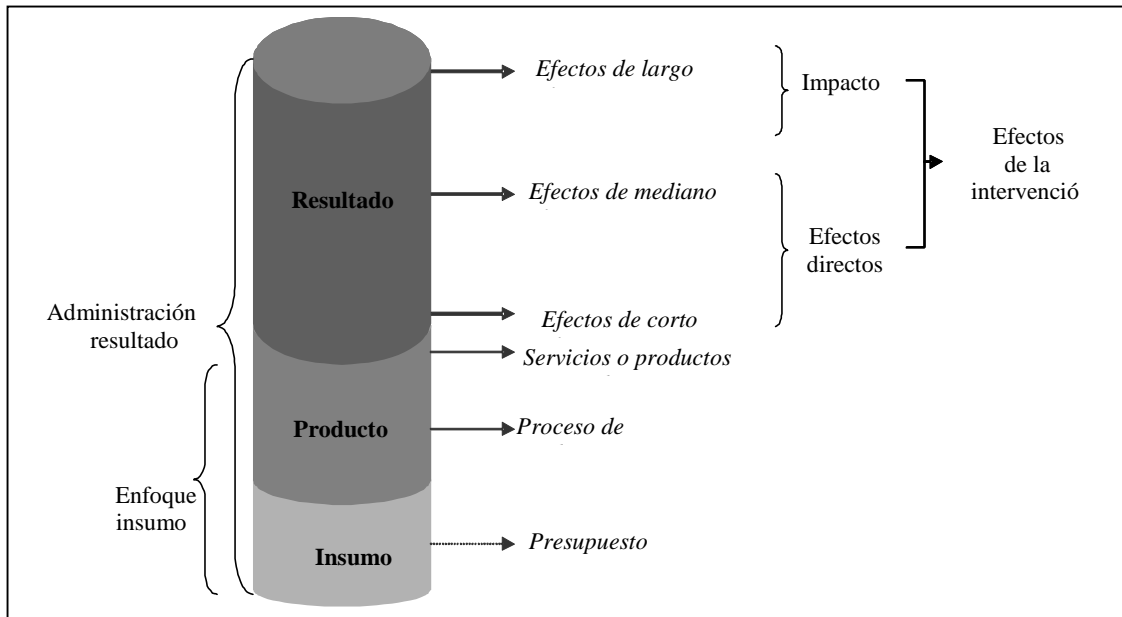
Resultado

Producto

Insumo

Efectos de largo

Efectos de mediano

Efectos de corto

Servicios o productos

Proceso de

Presupuesto

Impacto

Efectos directos

Efectos de la intervenció

Administración resultado

Enfoque insumo